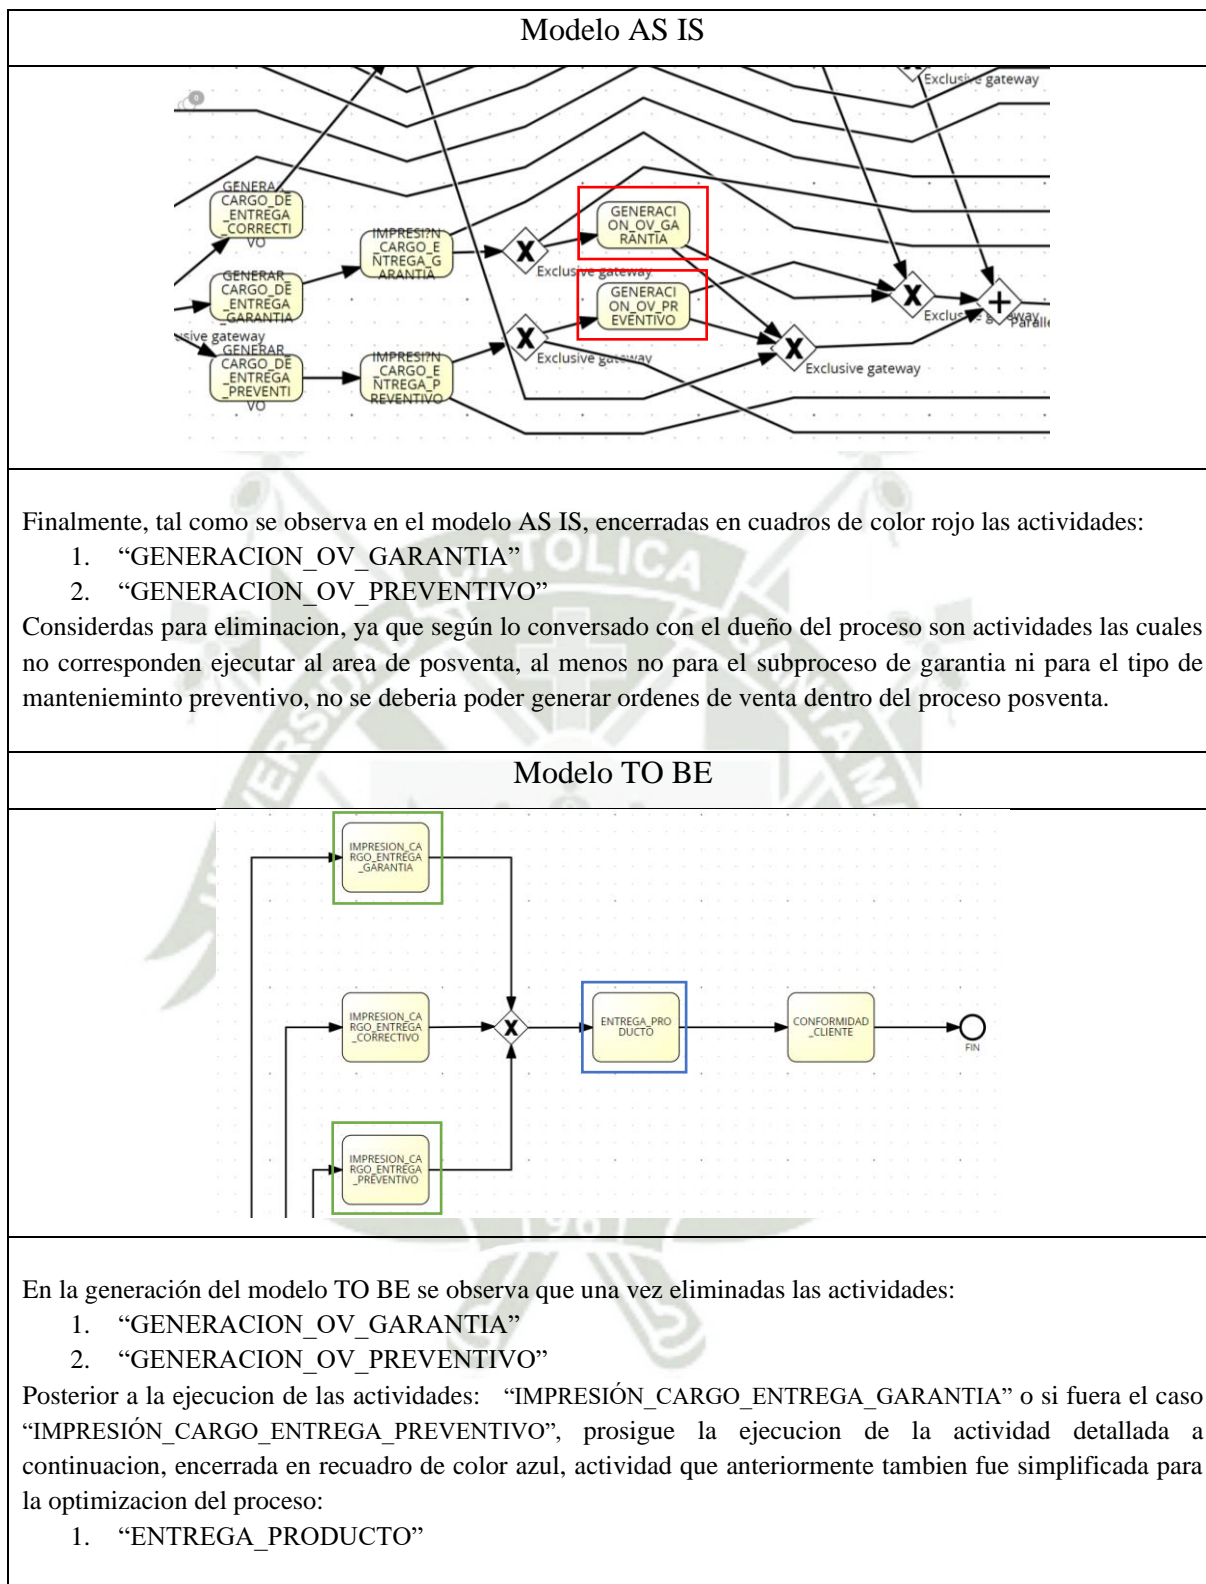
Modelo AS IS

Exclusive gateway

GENERAR_CARGO_DE_ENTREGA_CORRECTIVO

IMPRESI?N_CARGO_ENTREGA_GARANTIA

GENERACION_OV_GARANTIA

Exclusive gateway

GENERAR_CARGO_DE_ENTREGA_GARANTIA

GENERACION_OV_PREVENTIVO

Exclusive gateway

Parallel

sive gateway

GENERAR_CARGO_DE_ENTREGA_PREVENTIVO

IMPRESI?N_CARGO_ENTREGA_PREVENTIVO

Exclusive gateway

Exclusive gateway

Finalmente, tal como se observa en el modelo AS IS, encerradas en cuadros de color rojo las actividades:

1. “GENERACION_OV_GARANTIA”
2. “GENERACION_OV_PREVENTIVO”

Considerdas para eliminacion, ya que según lo conversado con el dueño del proceso son actividades las cuales no corresponden ejecutar al area de posventa, al menos no para el subproceso de garantia ni para el tipo de manteniemiento preventivo, no se deberia poder generar ordenes de venta dentro del proceso posventa.

Modelo TO BE

IMPRESION_CARGO_ENTREGA_GARANTIA

IMPRESION_CARGO_ENTREGA_CORRECTIVO

ENTREGA_PRODUCTO

CONFORMIDAD_CLIENTE

FIN

IMPRESION_CARGO_ENTREGA_PREVENTIVO

En la generación del modelo TO BE se observa que una vez eliminadas las actividades:

1. “GENERACION_OV_GARANTIA”
2. “GENERACION_OV_PREVENTIVO”

Posterior a la ejecucion de las actividades: “IMPRESIÓN_CARGO_ENTREGA_GARANTIA” o si fuera el caso “IMPRESIÓN_CARGO_ENTREGA_PREVENTIVO”, prosigue la ejecucion de la actividad detallada a continuacion, encerrada en recuadro de color azul, actividad que anteriormente tambien fue simplificada para la optimizacion del proceso:

1. “ENTREGA_PRODUCTO”